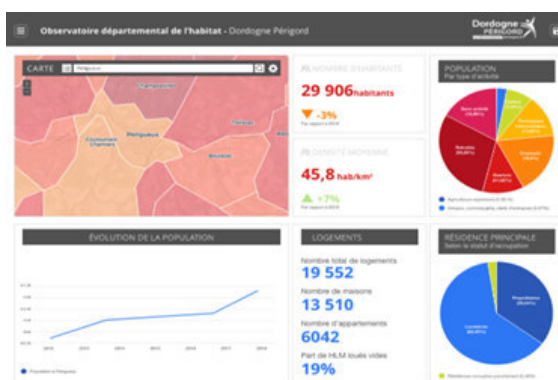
Observatoire départemental de l'habitat - Dordogne Périgord

Dordogne Périgord

CARTE

Périgueux

Champcevinel

Trélissac

Coulounieix-Chamiers

Périgueux

Boulazac

NOMBRE D'HABITANTS

29 906 habitants

-3%

Par rapport à 2010

DENSITÉ MOYENNE

45,8 hab/km²

+7%

Par rapport à 2010

POPULATION

Par type d'activité

Sans activité

Retraités

Ouvriers

Employés

Cadres

Professions intermédiaires

ÉVOLUTION DE LA POPULATION

2010

2013

2014

2015

2016

2017

2018

Population à Périgueux

LOGEMENTS

Nombre total de logements

19 552

Nombre de maisons

13 510

Nombre d'appartements

6042

Part de HLM loués vides

19%

RÉSIDENCE PRINCIPALE

Selon le statut d'occupation

Propriétaires

Locataires